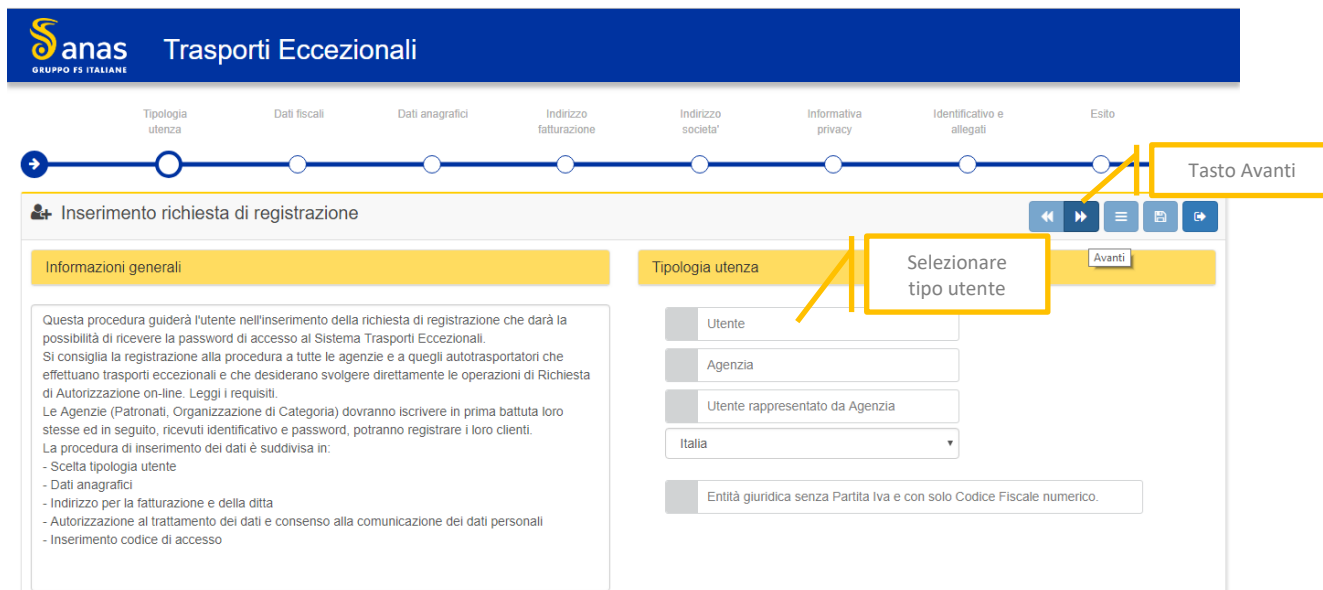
anas
GRUPPO FS ITALIANE

Trasporti Eccezionali

Tipologia utenza

Dati fiscali

Dati anagrafici

Indirizzo fatturazione

Indirizzo societa'

Informativa privacy

Identificativo e allegati

Esito

Tasto Avanti

Inserimento richiesta di registrazione

Avanti

Selezionare tipo utente

Informazioni generali

Questa procedura guiderà l'utente nell'inserimento della richiesta di registrazione che darà la possibilità di ricevere la password di accesso al Sistema Trasporti Eccezionali.
Si consiglia la registrazione alla procedura a tutte le agenzie e a quegli autotrasportatori che effettuano trasporti eccezionali e che desiderano svolgere direttamente le operazioni di Richiesta di Autorizzazione on-line. Leggi i requisiti.
Le Agenzie (Patronati, Organizzazione di Categoria) dovranno iscrivere in prima battuta loro stesse ed in seguito, ricevuti identificativo e password, potranno registrare i loro clienti.
La procedura di inserimento dei dati è suddivisa in:
- Scelta tipologia utente
- Dati anagrafici
- Indirizzo per la fatturazione e della ditta
- Autorizzazione al trattamento dei dati e consenso alla comunicazione dei dati personali
- Inserimento codice di accesso

Tipologia utenza

Utente

Agenzia

Utente rappresentato da Agenzia

Italia

Entità giuridica senza Partita Iva e con solo Codice Fiscale numerico.